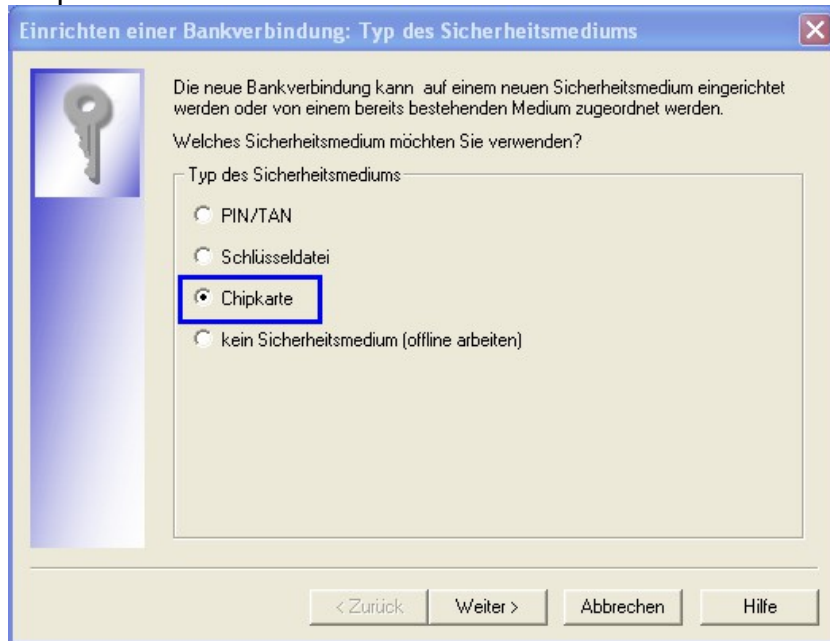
Einrichten einer Bankverbindung: Typ des Sicherheitsmediums

Die neue Bankverbindung kann auf einem neuen Sicherheitsmedium eingerichtet werden oder von einem bereits bestehenden Medium zugeordnet werden.

Welches Sicherheitsmedium möchten Sie verwenden?

Typ des Sicherheitsmediums

PIN/TAN

Schlüsseldatei

Chipkarte

kein Sicherheitsmedium (offline arbeiten)

< Zurück

Weiter >

Abbrechen

Hilfe